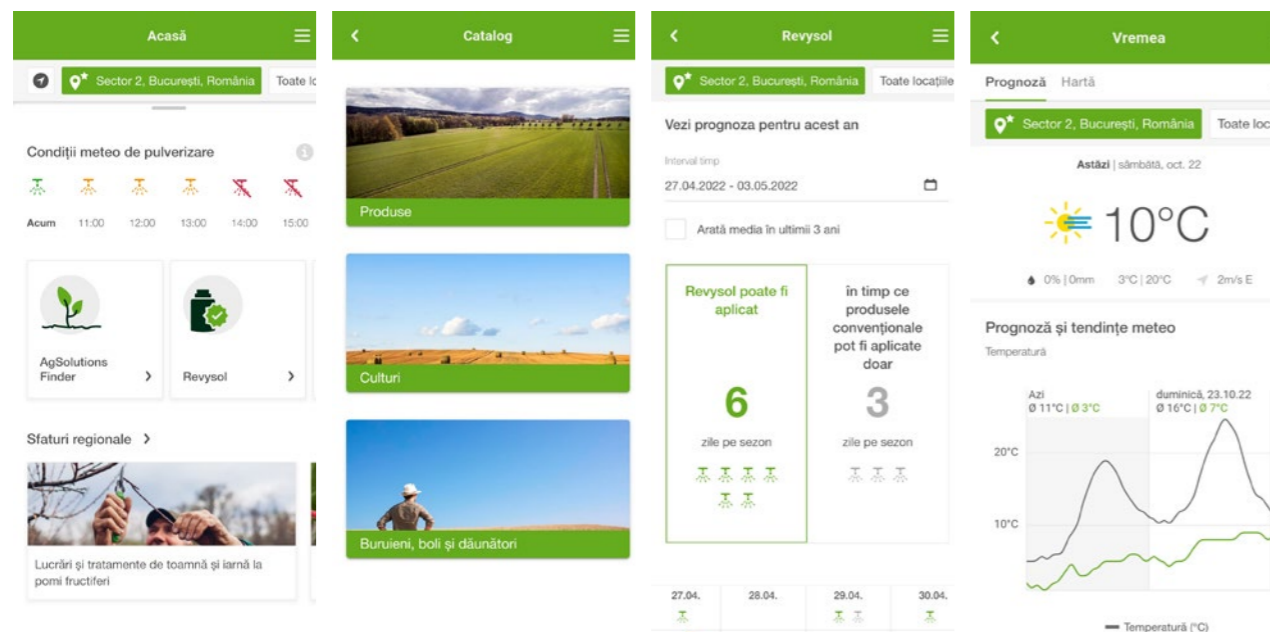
Acasă

Sector 2, București, România | Toate loc

Condiții meteo de pulverizare

Acum 11:00 12:00 13:00 14:00 15:00

AgSolutions Finder

Revysol

Sfaturi regionale

Lucrări și tratamente de toamnă și iarnă la pomi fructiferi

Catalog

Produse

Culturi

Buruieni, boli și dăunători

Revysol

Sector 2, București, România | Toate locațiile

Vezi prognoza pentru acest an

Interval timp

27.04.2022 - 03.05.2022

Arată media în ultimii 3 ani

Revysol poate fi aplicat

6

zile pe sezon

în timp ce produsele convenționale pot fi aplicate doar

3

zile pe sezon

27.04. 28.04. 29.04. 30.04.

Vremea

Prognoză Hartă

Sector 2, București, România | Toate loc

Astăzi | sâmbătă, oct. 22

10°C

0% | 0mm 3°C | 20°C 2m/s E

Prognoză și tendințe meteo

Temperatură

Azi
Ø 11°C | Ø 3°C

duminică, 23.10.22
Ø 16°C | Ø 7°C

20°C

10°C

Temperatură (°C)